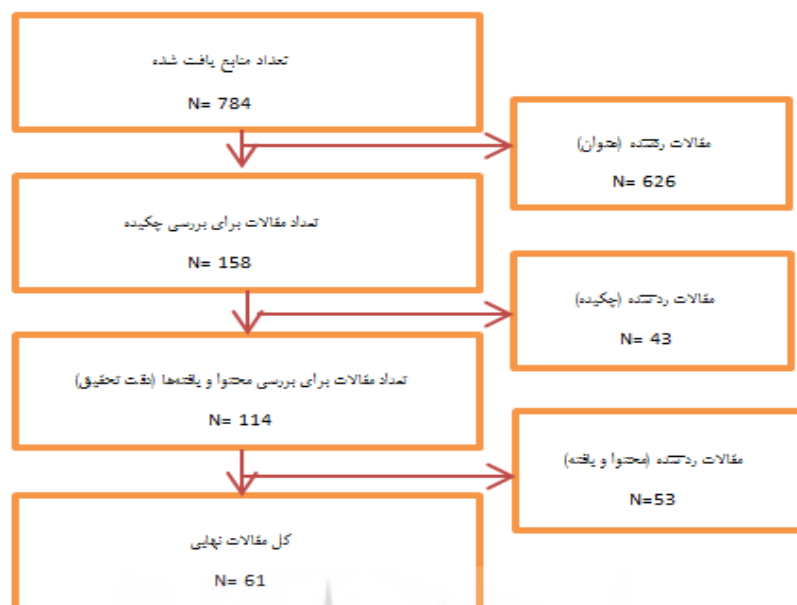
تعداد منابع یافت شده

N= 784

مقالات ردشده (عنوان)

N= 626

تعداد مقالات برای بررسی چکیده

N= 158

مقالات ردشده (چکیده)

N= 43

تعداد مقالات برای بررسی محتوا و یافته‌ها (دقت تحقیق)

N= 114

مقالات ردشده (محتوا و یافته)

N=53

کل مقالات نهایی

N= 61